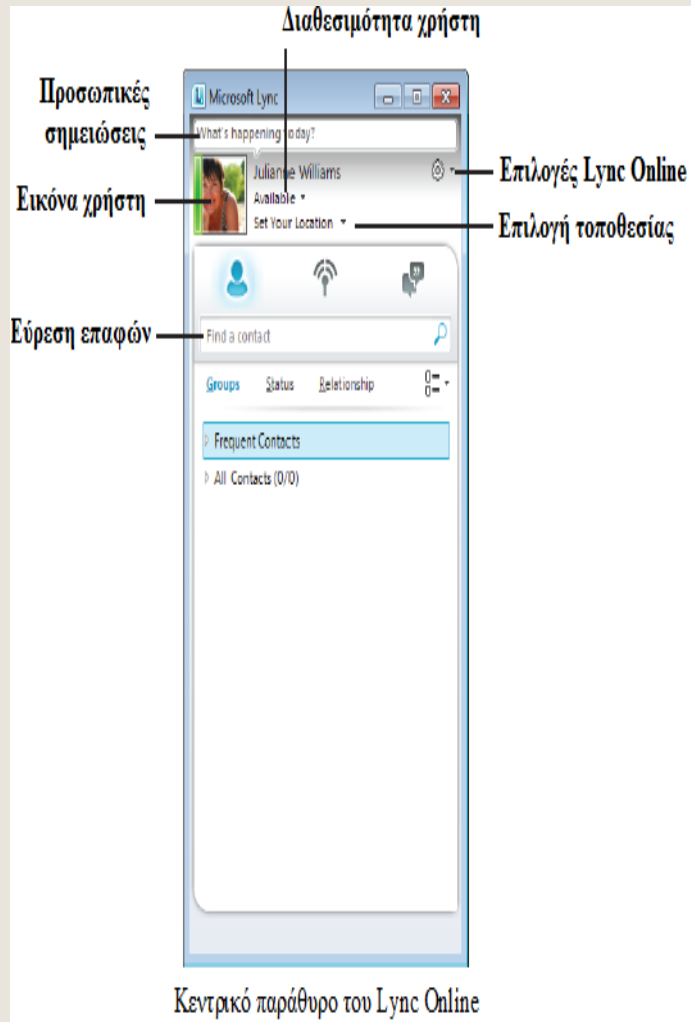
Διαθεσιμότητα χρήστη

Προσωπικές σημειώσεις

Microsoft Lync

What's happening today?

Julianne Williams

Available

Set Your Location

Επιλογές Lync Online

Εικόνα χρήστη

Επιλογή τοποθεσίας

Εύρεση επαφών

Find a contact

Groups Status Relationship

Frequent Contacts

All Contacts (0/0)

Κεντρικό παράθυρο του Lync Online